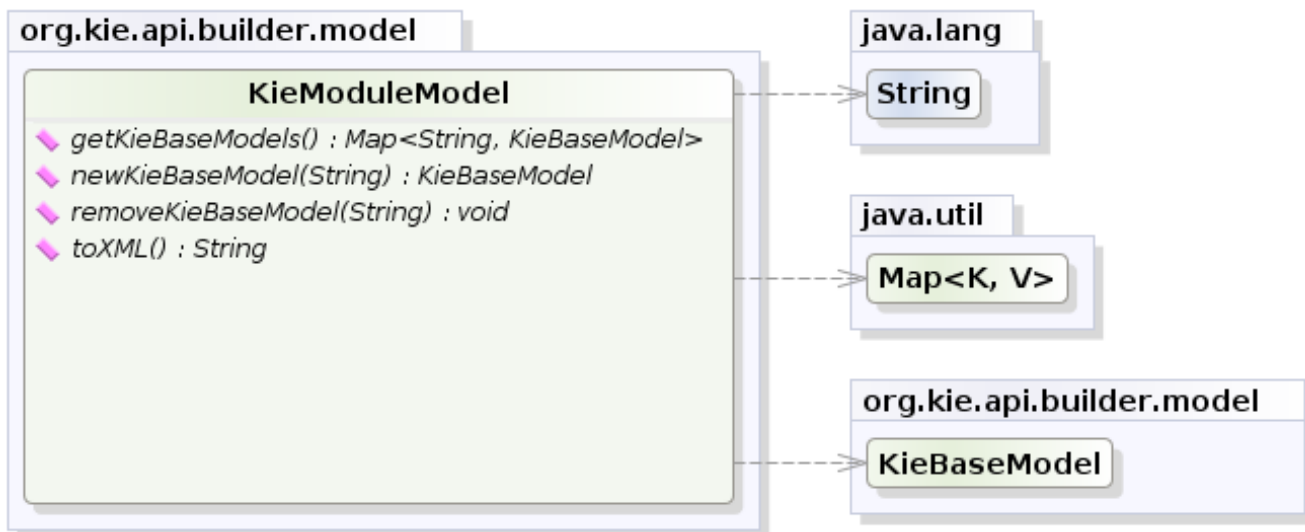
org.kie.api.builder.model

KieModuleModel

getKieBaseModels() : Map<String, KieBaseModel>
newKieBaseModel(String) : KieBaseModel
removeKieBaseModel(String) : void
toXML() : String

java.lang

String

java.util

Map<K, V>

org.kie.api.builder.model

KieBaseModel